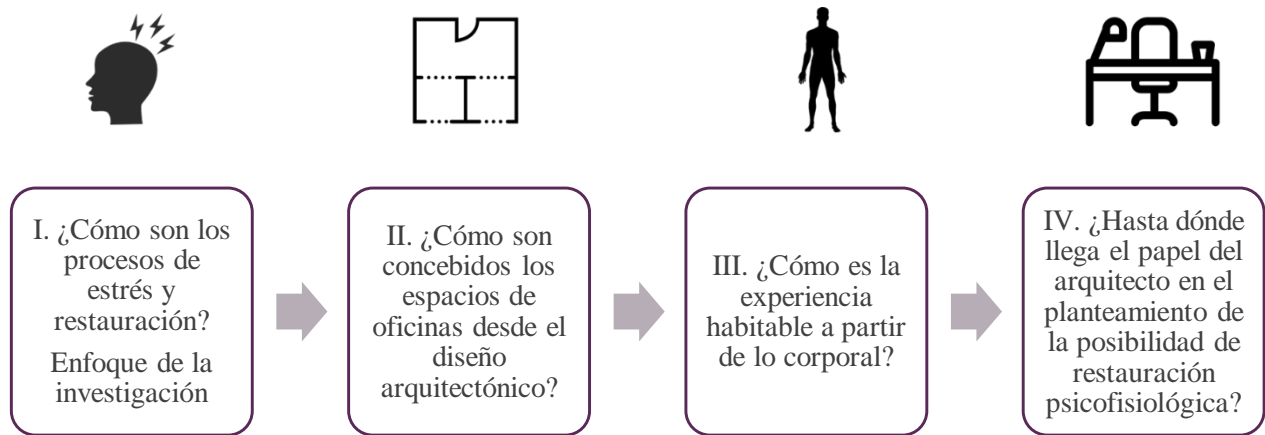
I. ¿Cómo son los procesos de estrés y restauración?

Enfoque de la investigación

II. ¿Cómo son concebidos los espacios de oficinas desde el diseño arquitectónico?

III. ¿Cómo es la experiencia habitable a partir de lo corporal?

IV. ¿Hasta dónde llega el papel del arquitecto en el planteamiento de la posibilidad de restauración psicofisiológica?